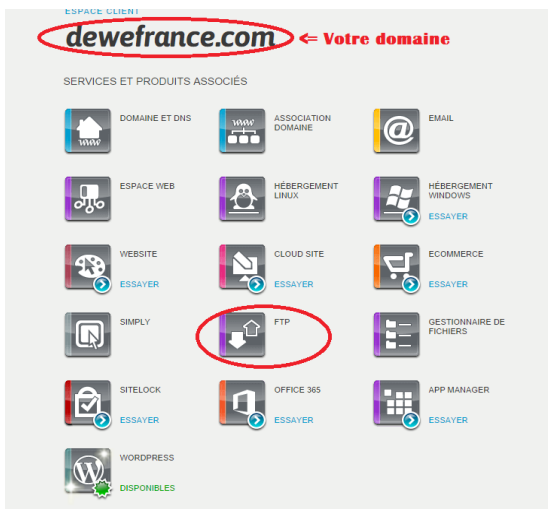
ESPACE CLIENT

dewefrance.com ⇐ Votre domaine

SERVICES ET PRODUITS ASSOCIÉS

DOMAINE ET DNS

ASSOCIATION DOMAINE

EMAIL

ESPACE WEB

HÉBERGEMENT LINUX

HÉBERGEMENT WINDOWS
ESSAYER

WEBSITE
ESSAYER

CLOUD SITE
ESSAYER

ECOMMERCE
ESSAYER

SIMPLY

FTP

GESTIONNAIRE DE FICHIERS

SITELOCK
ESSAYER

OFFICE 365
ESSAYER

APP MANAGER
ESSAYER

WORDPRESS
DISPONIBLES